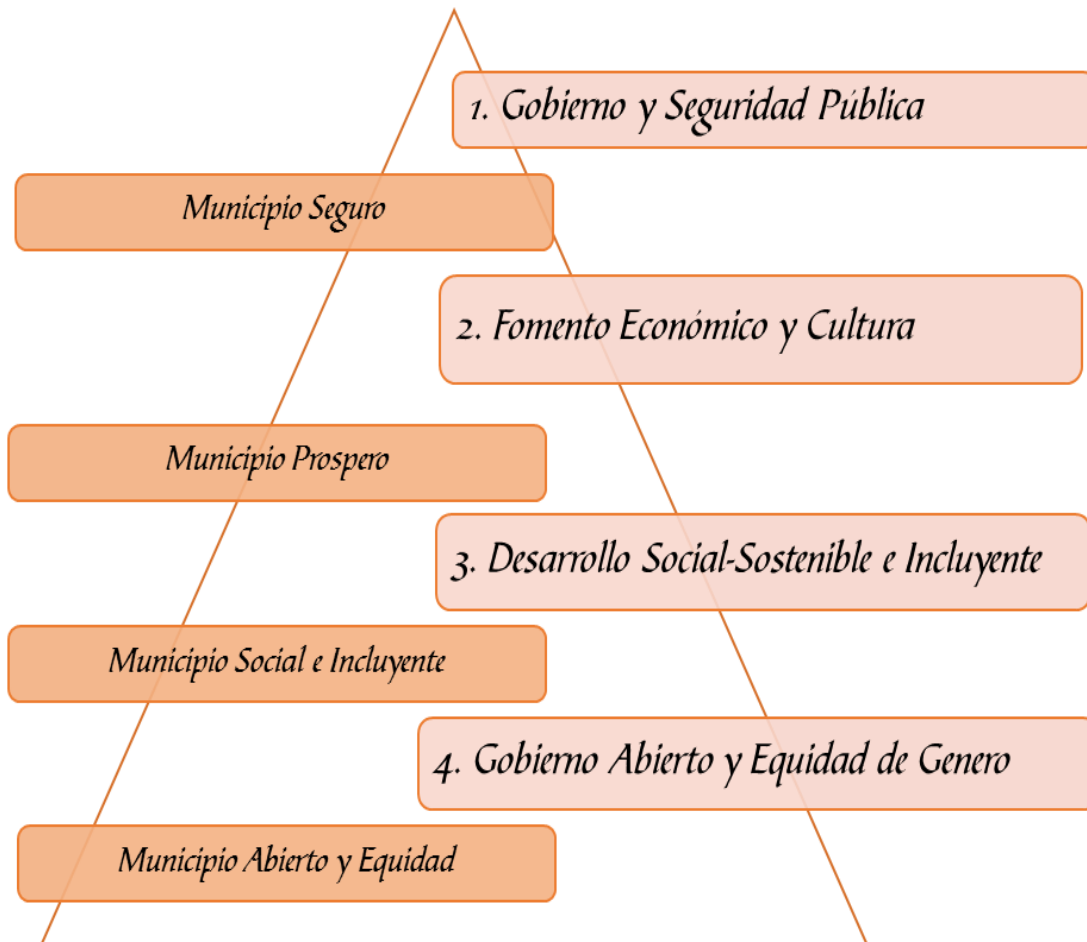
1. Gobierno y Seguridad Pública

Municipio Seguro

2. Fomento Económico y Cultura

Municipio Prospero

3. Desarrollo Social-Sostenible e Incluyente

Municipio Social e Incluyente

4. Gobierno Abierto y Equidad de Genero

Municipio Abierto y Equidad